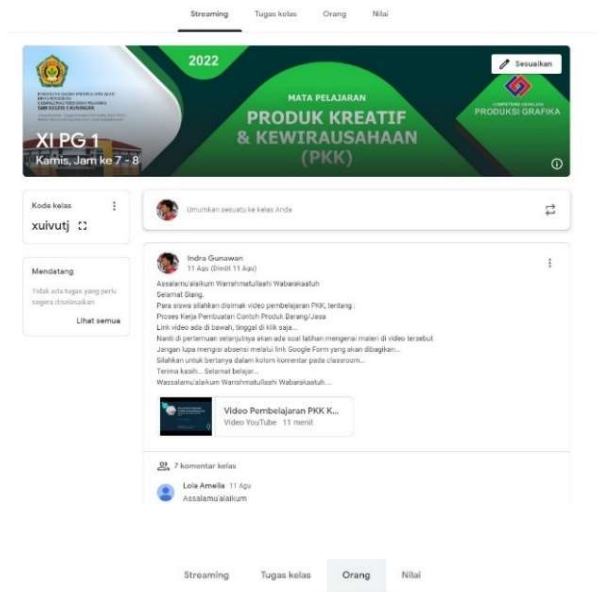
Streaming Tugas kelas Orang Nilai

2022

Sesuaikan

MATA PELAJARAN
PRODUK KREATIF & KEWIRAUSAHAAN (PKK)

COMPETENCE KEAHLIAN
PRODUKSI GRAFIKA

XI PG 1
Kamis, Jam ke 7 - 8

Kode kelas
xuivutj

Umumkan sesuatu ke kelas Anda

Mendatang
Tidak ada tugas yang perlu segera diselesaikan
Lihat semua

Indra Gunawan
11 Agu (Diedit 11 Agu)

Assalamu'alaikum Warohmatullaahi Wabarakaatuh
Selamat Siang.
Para siswa silahkan disimak video pembelajaran PKK, tentang :
Proses Kerja Pembuatan Contoh Produk Barang/Jasa
Link video ada di bawah, tinggal di klik saja...
Nanti di pertemuan selanjutnya akan ada soal latihan mengenai materi di video tersebut
Jangan lupa mengisi absensi melalui link Google Form yang akan dibagikan...
Silahkan untuk bertanya dalam kolom komentar pada classroom...
Terima kasih... Selamat belajar...
Wassalamu'alaikum Warohmatullaahi Wabarakaatuh...

Video Pembelajaran PKK K...
Video YouTube 11 menit

7 komentar kelas

Lola Amelia 11 Agu
Assalamu'alaikum

Streaming Tugas kelas Orang Nilai